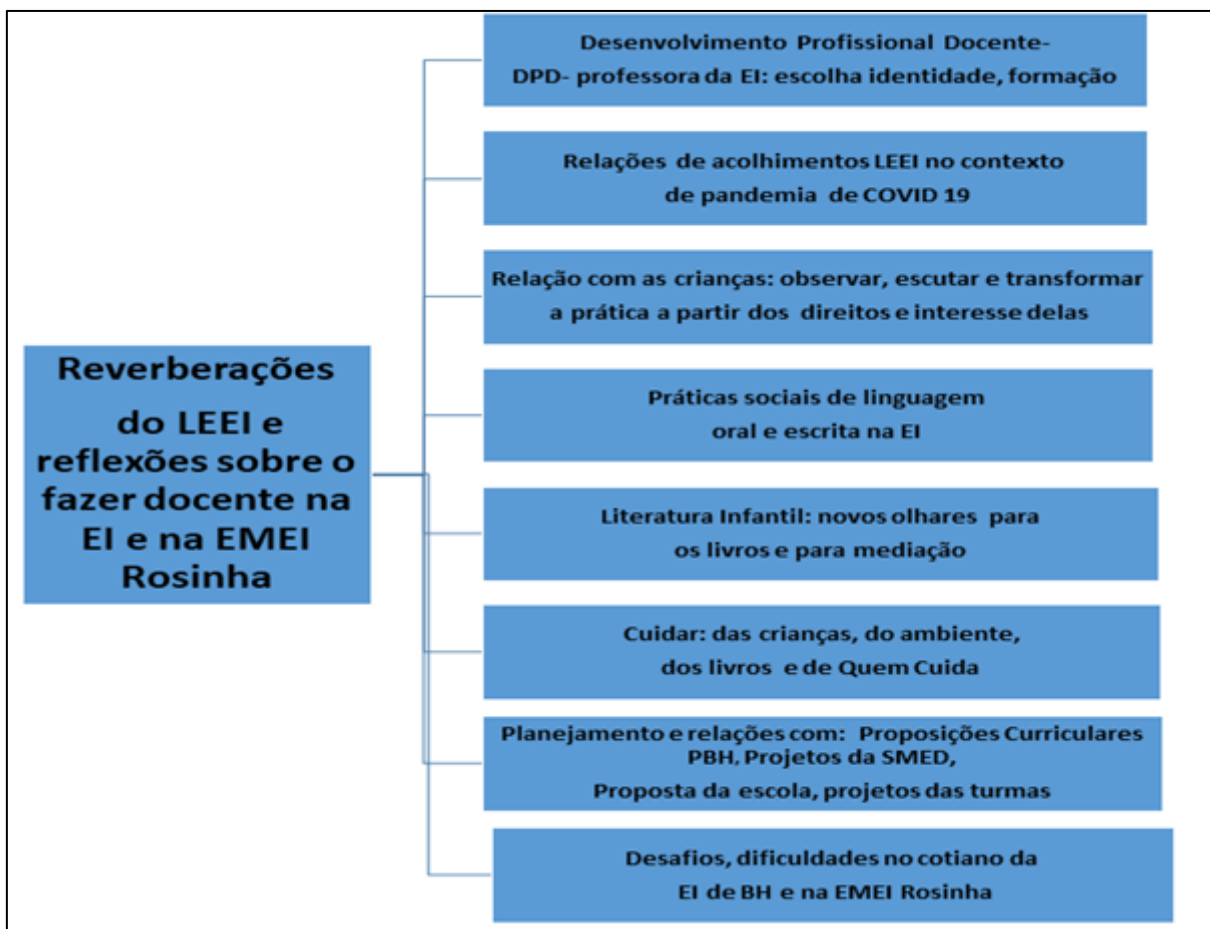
Reverberações do LEEI e reflexões sobre o fazer docente na EI e na EMEI Rosinha

Desenvolvimento Profissional Docente- DPD- professora da EI: escolha identidade, formação

Relações de acolhimentos LEEI no contexto de pandemia de COVID 19

Relação com as crianças: observar, escutar e transformar a prática a partir dos direitos e interesse delas

Práticas sociais de linguagem oral e escrita na EI

Literatura Infantil: novos olhares para os livros e para mediação

Cuidar: das crianças, do ambiente, dos livros e de Quem Cuida

Planejamento e relações com: Proposições Curriculares PBH, Projetos da SMED, Proposta da escola, projetos das turmas

Desafios, dificuldades no cotiano da EI de BH e na EMEI Rosinha